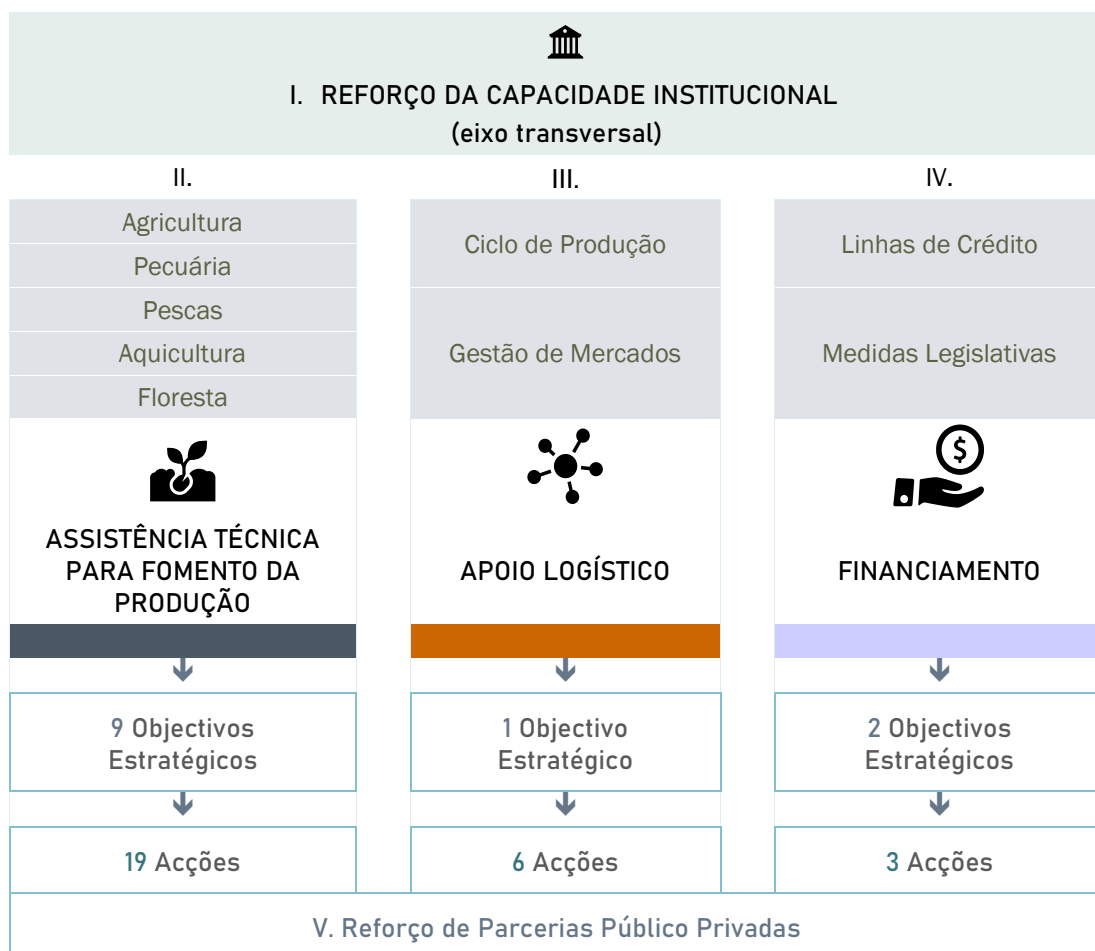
I. REFORÇO DA CAPACIDADE INSTITUCIONAL
(eixo transversal)

II.

Agricultura
Pecuária
Pescas
Aquicultura
Floresta

ASSISTÊNCIA TÉCNICA PARA FOMENTO DA PRODUÇÃO

9 Objectivos Estratégicos

19 Acções

III.

Ciclo de Produção

Gestão de Mercados

APOIO LOGÍSTICO

1 Objectivo Estratégico

6 Acções

IV.

Linhas de Crédito

Medidas Legislativas

FINANCIAMENTO

2 Objectivos Estratégicos

3 Acções

V. Reforço de Parcerias Público Privadas